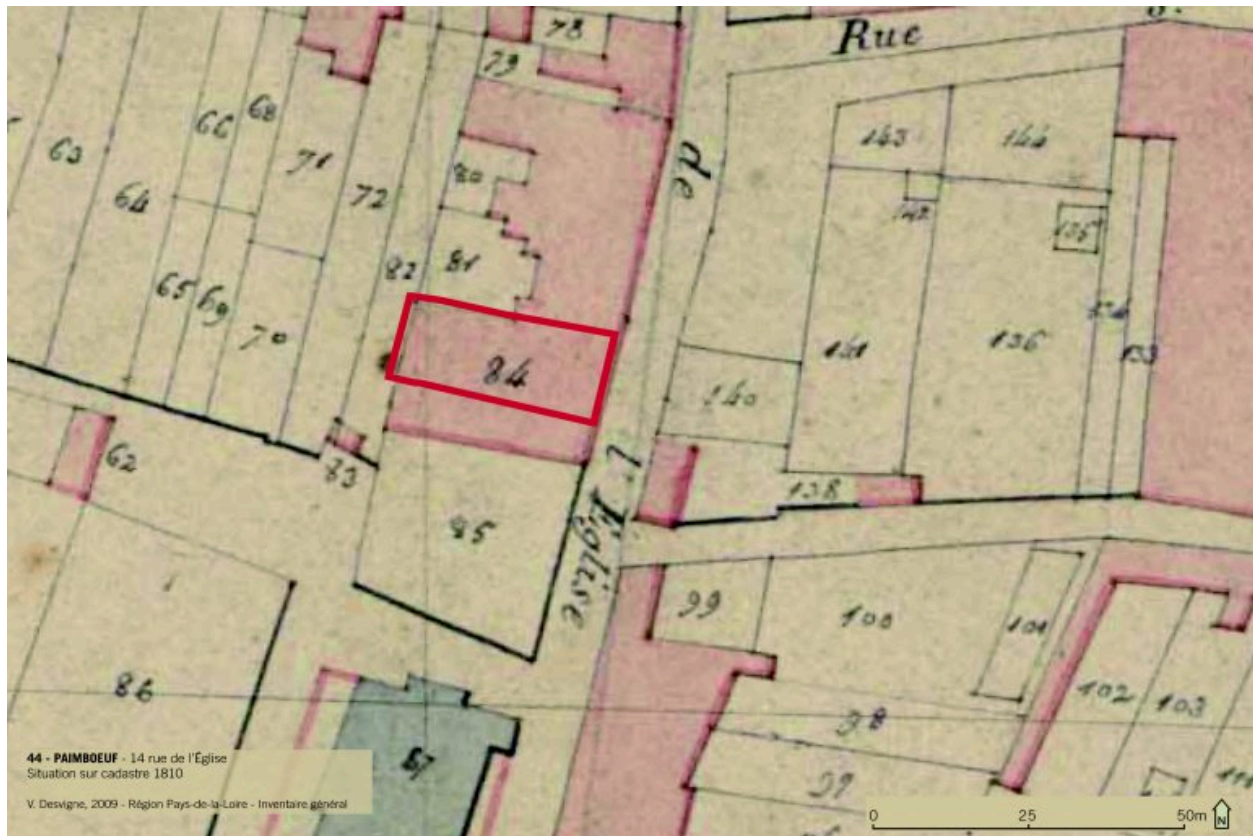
Rue

de

l'Église

78

79

63

66

68

71

72

80

64

81

82

65

69

70

84

62

83

85

86

87

143

142

142

135

141

136

134

133

140

138

99

100

101

102

103

98

97

44 - PAIMBOEUF - 14 rue de l'Église
Situation sur cadastre 1810

V. Desvigne, 2009 - Région Pays-de-la-Loire - Inventaire général

0 25 50m N